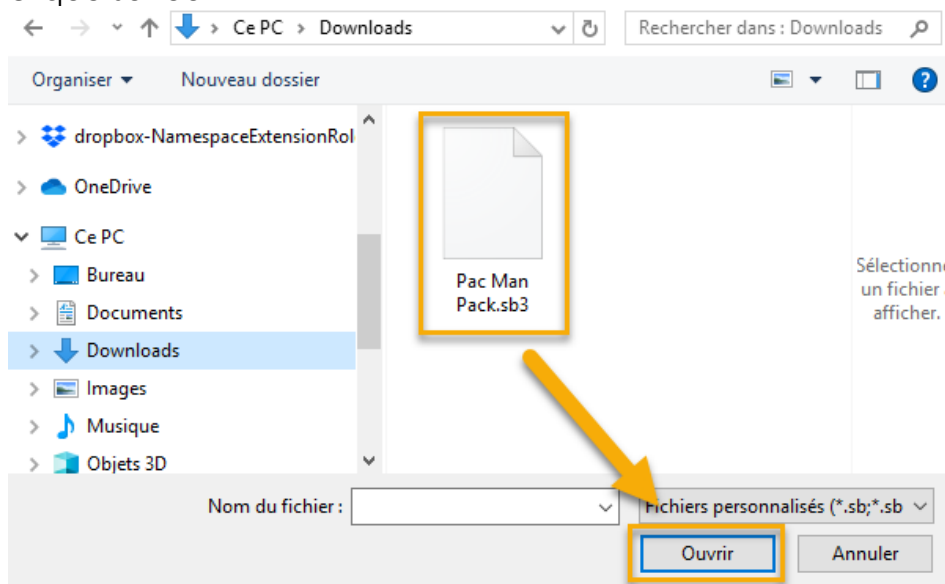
Ce PC > Downloads

Rechercher dans : Downloads

Organiser ▾

Nouveau dossier

dropbox-NamespaceExtensionRol

OneDrive

Ce PC

Bureau

Documents

Downloads

Images

Musique

Objets 3D

Pac Man Pack.sb3

Sélectionne un fichier afficher.

Nom du fichier :

Fichiers personnalisés (*.sb;*.sb

Ouvrir

Annuler